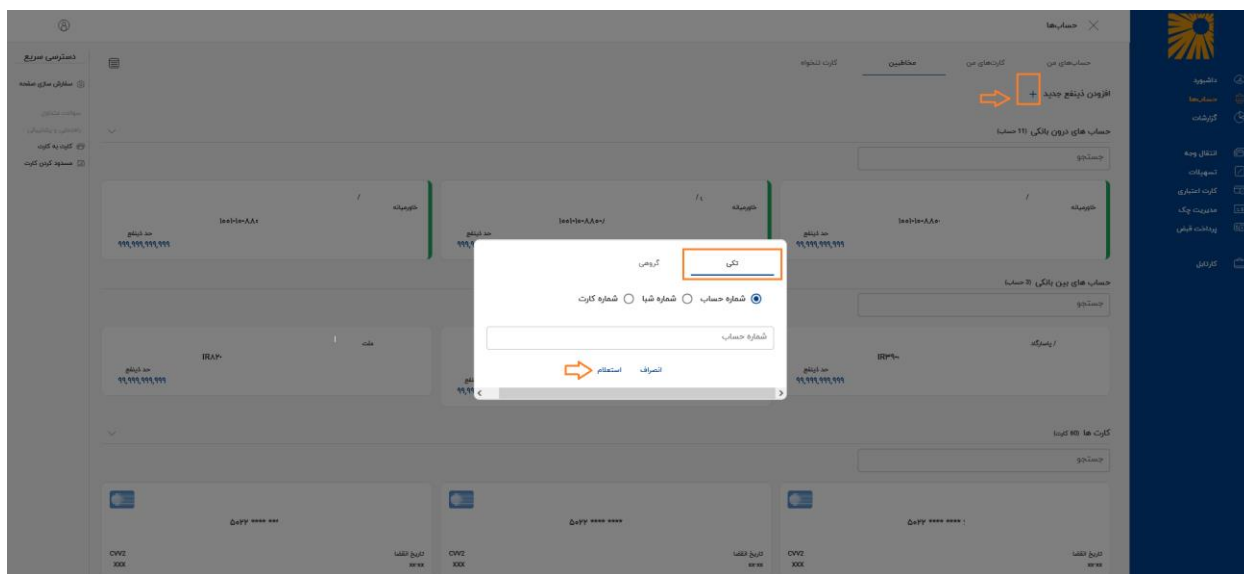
حساب‌ها

داشبورد
حساب‌ها
گزارشات
انتقال وجه
تسهیلات
کارت اعتباری
مدیریت چک
پرداخت قبض
کارتابل

حساب‌های من کارت‌های من مخاطبین کارت تنخواه

افزودن ذینفع جدید +

حساب های درون بانکی (۱۱ حساب)

جستجو

خاورمیانه
۱۰۰۱۰۱۰۰۸۸۸۰
حد ذینفع
۹۹,۹۹۹,۹۹۹,۹۹۹

خاورمیانه
۱۰۰۱۰۱۰۰۸۸۸۰۷
حد ذینفع
۹۹۹

خاورمیانه
۱۰۰۱۰۱۰۰۸۸۸۴
حد ذینفع
۹۹,۹۹۹,۹۹۹,۹۹۹

حساب های بین بانکی (۳ حساب)

جستجو

پاسارگاد
IR۳۹۰
حد ذینفع
۹۹,۹۹۹,۹۹۹,۹۹۹

ملت
IR۸۳۰
حد ذینفع
۹۹,۹۹۹,۹۹۹,۹۹۹

تکی گروهی

شماره حساب شماره شبا شماره کارت

شماره حساب

انصراف استعلام

کارت ها (۸ کارت)

جستجو

۵۰۲۲ **** **** :
تاریخ انقضا
CVV2
XXX

۵۰۲۲ **** ****
تاریخ انقضا
CVV2
XXX

۵۰۲۲ **** ***
تاریخ انقضا
CVV2
XXX

دسترسی سریع
سفارش سازی صفحه
کارت به کارت
مسدود کردن کارت